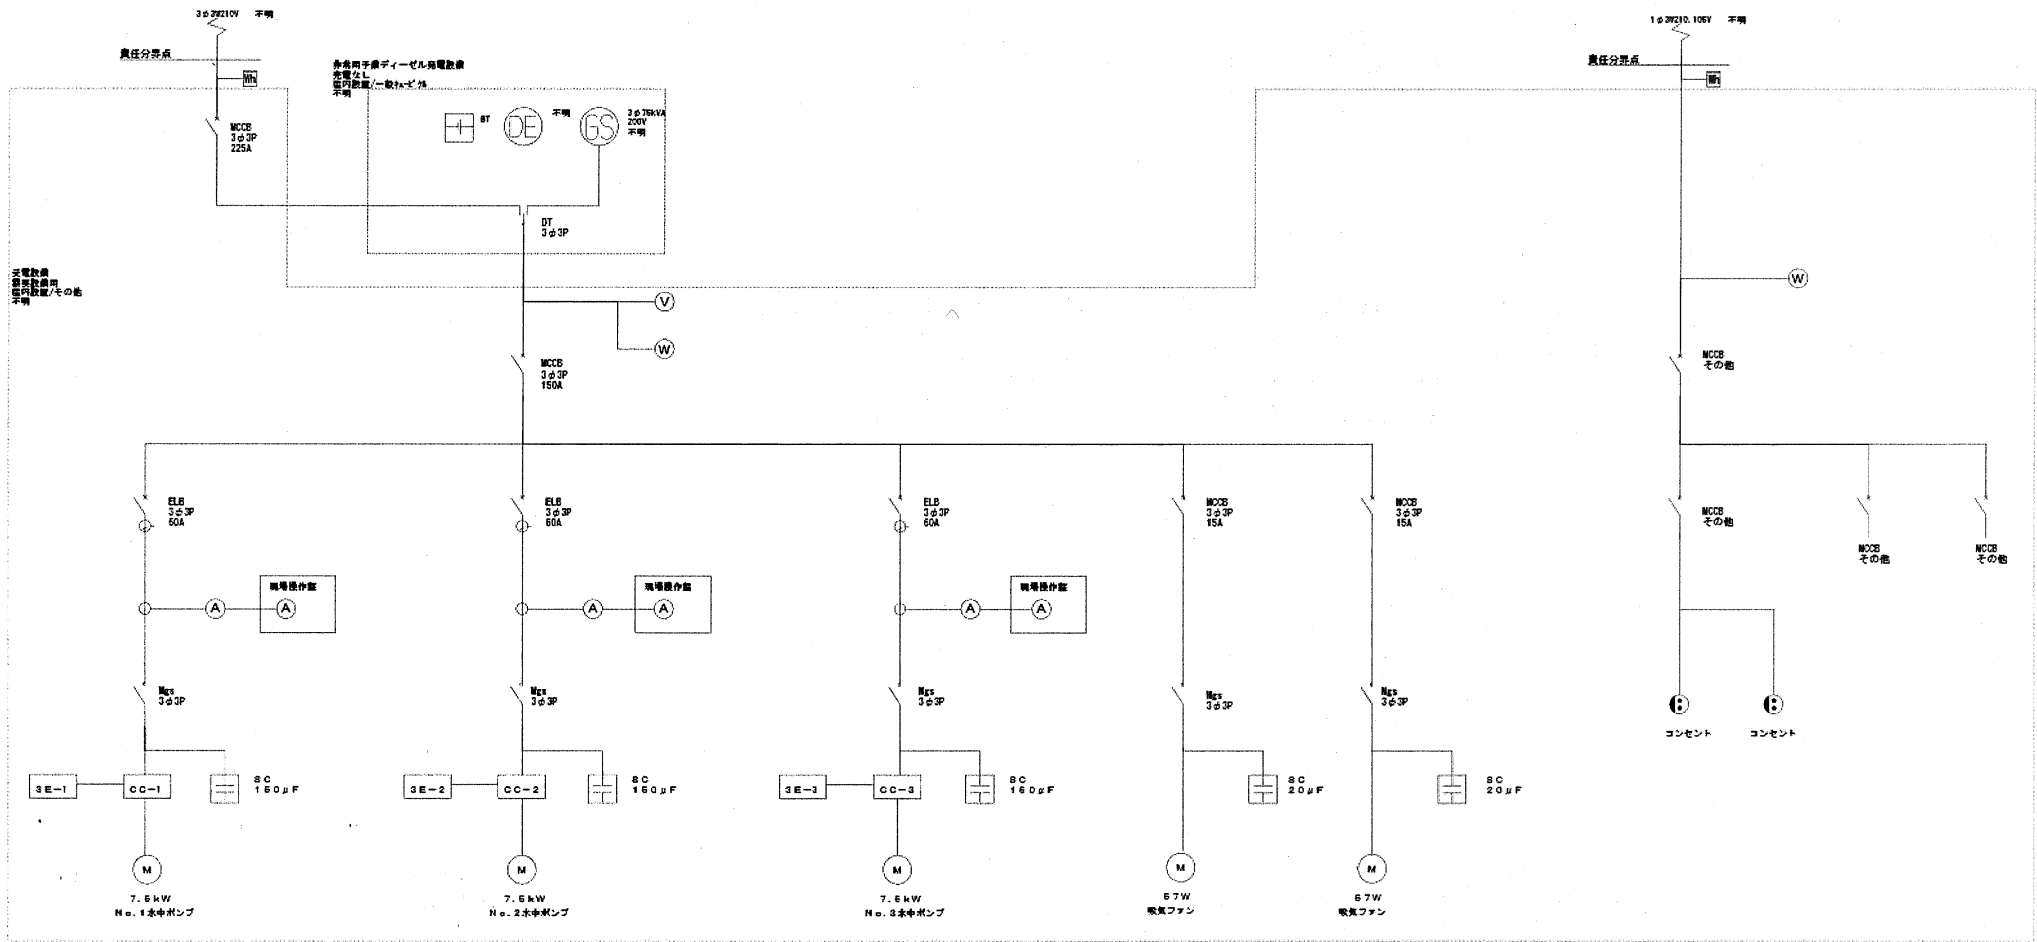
3φ3W210V 不明

責任分界点

Wh

非常用予備ディーゼル発電設備
発電なし
盤内設置/一般ｷｭｰﾋﾞｸﾙ
不明

MCCB
3φ3P
225A

BT

DE

不明

GS

3φ75kVA
200V
不明

DT
3φ3P

受電設備
盤外設備用
盤内設置/その他
不明

V

W

MCCB
3φ3P
150A

ELB
3φ3P
60A

ELB
3φ3P
60A

ELB
3φ3P
60A

MCCB
3φ3P
15A

MCCB
3φ3P
15A

現場操作盤

A

A

現場操作盤

A

A

現場操作盤

A

A

Mgs
3φ3P

Mgs
3φ3P

Mgs
3φ3P

Mgs
3φ3P

Mgs
3φ3P

3E−1

CC−1

SC
150μF

3E−2

CC−2

SC
150μF

3E−3

CC−3

SC
150μF

SC
20μF

SC
20μF

M

7.5kW
No.1水中ポンプ

M

7.5kW
No.2水中ポンプ

M

7.5kW
No.3水中ポンプ

M

57W
吸気ファン

M

57W
吸気ファン

1φ3W210.105V 不明

責任分界点

Wh

W

MCCB
その他

MCCB
その他

MCCB
その他

MCCB
その他

コンセント

コンセント